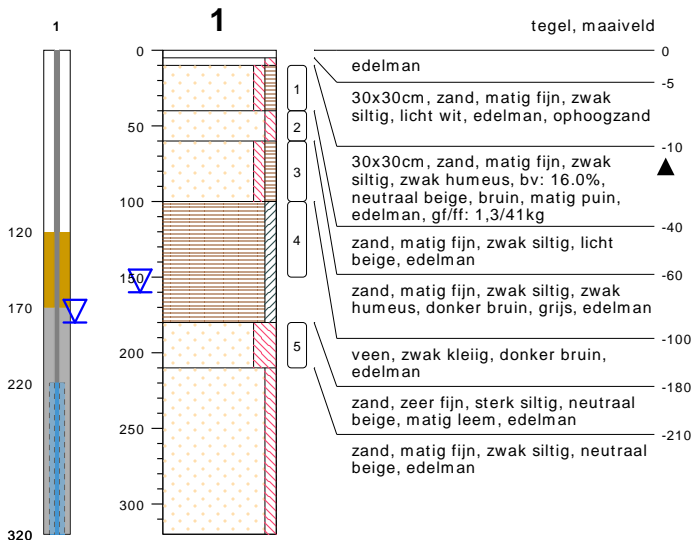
1

120

170

220

320

1

0

50

100

150

200

250

300

1

2

3

4

5

tegel, maaiveld

0

edelman

-5

30x30cm, zand, matig fijn, zwak siltig, licht wit, edelman, ophoogzand

-10

30x30cm, zand, matig fijn, zwak siltig, zwak humeus, bv: 16.0%, neutraal beige, bruin, matig puin, edelman, gf/ff: 1,3/41kg

-40

zand, matig fijn, zwak siltig, licht beige, edelman

-60

zand, matig fijn, zwak siltig, zwak humeus, donker bruin, grijs, edelman

-100

veen, zwak kleiig, donker bruin, edelman

-180

zand, zeer fijn, sterk siltig, neutraal beige, matig leem, edelman

-210

zand, matig fijn, zwak siltig, neutraal beige, edelman